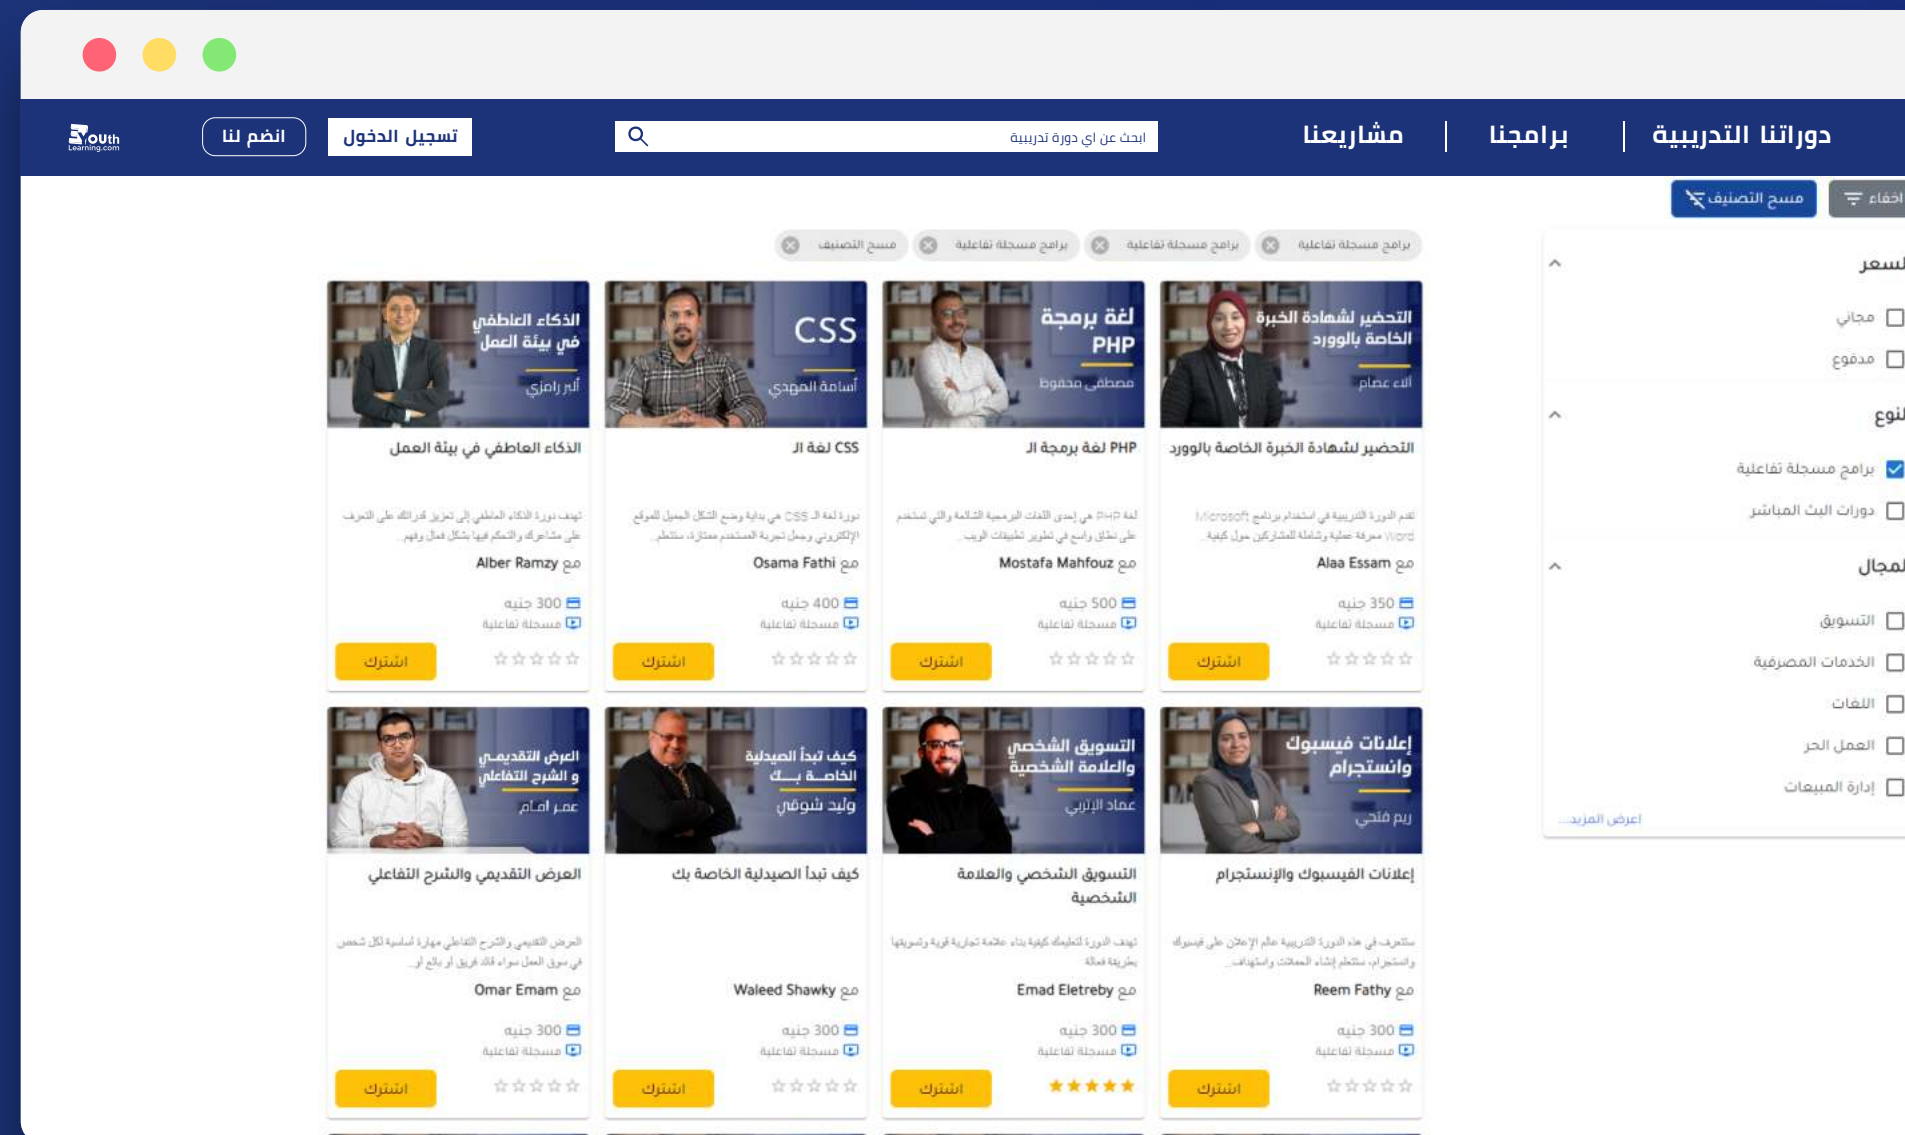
Youth Learning.com

انضم لنا

تسجيل الدخول

ابحث عن اي دورة تدريبية

مشاريعنا | برامجنا | دوراتنا التدريبية

مسح التصنيف

اخفاء

برامج مسجلة تفاعلية ⊗ برامج مسجلة تفاعلية ⊗ برامج مسجلة تفاعلية ⊗ مسح التصنيف ⊗

السعر

مجاني

مدفوع

النوع

برامج مسجلة تفاعلية

دورات البث المباشر

المجال

التسويق

الخدمات المصرفية

اللغات

العمل الحر

إدارة المبيعات

اعرض المزيد...

التحضير لشهادة الخبرة الخاصة بالوورد
آلاء عصام
التحضير لشهادة الخبرة الخاصة بالوورد
تقدم الدورة التدريبية في استخدام برنامج Microsoft Word معرفة عملية وشاملة للمشاركين حول كيفية...
مع Alaa Essam
350 جنيه
مسجلة تفاعلية
اشترك

لغة برمجة PHP
مصطفى محفوظ
لغة برمجة PHP الـ
لغة PHP هي إحدى اللغات البرمجية الشائعة والتي تستخدم على نطاق واسع في تطوير تطبيقات الويب...
مع Mostafa Mahfouz
500 جنيه
مسجلة تفاعلية
اشترك

CSS
أسامة المهدي
لغة CSS الـ
دورة لغة الـ CSS هي بداية وضع الشكل الجميل للموقع الإلكتروني وجعل تجربة المستخدم ممتازة، ستتعلم...
مع Osama Fathi
400 جنيه
مسجلة تفاعلية
اشترك

الذكاء العاطفي في بيئة العمل
ألبر رامزي
الذكاء العاطفي في بيئة العمل
تهدف دورة الذكاء العاطفي إلى تعزيز قدراتك على التعرف على مشاعرك والتحكم فيها بشكل فعال وفهم...
مع Alber Ramzy
300 جنيه
مسجلة تفاعلية
اشترك

إعلانات فيسبوك وانستجرام
ريم فتحي
إعلانات الفيسبوك والإنستجرام
ستتعرف في هذه الدورة التدريبية عالم الإعلان على فيسبوك وانستجرام، ستتعلم إنشاء الحملات واستهداف...
مع Reem Fathy
300 جنيه
مسجلة تفاعلية
اشترك

التسويق الشخصي والعلامة الشخصية
عماد الإتربي
التسويق الشخصي والعلامة الشخصية
تهدف الدورة لتعليمك كيفية بناء علامة تجارية قوية وتسويقها بطريقة فعالة
مع Emad Eletreby
300 جنيه
مسجلة تفاعلية
اشترك

كيف تبدأ الصيدلية الخاصة بك
وليد شوقي
كيف تبدأ الصيدلية الخاصة بك
مع Waleed Shawky
300 جنيه
مسجلة تفاعلية
اشترك

العرض التقديمي و الشرح التفاعلي
عمر امام
العرض التقديمي والشرح التفاعلي
العرض التقديمي والشرح التفاعلي مهارة أساسية لكل شخص في سوق العمل سواء كنت قائد فريق أو بائع أو...
مع Omar Emam
300 جنيه
مسجلة تفاعلية
اشترك